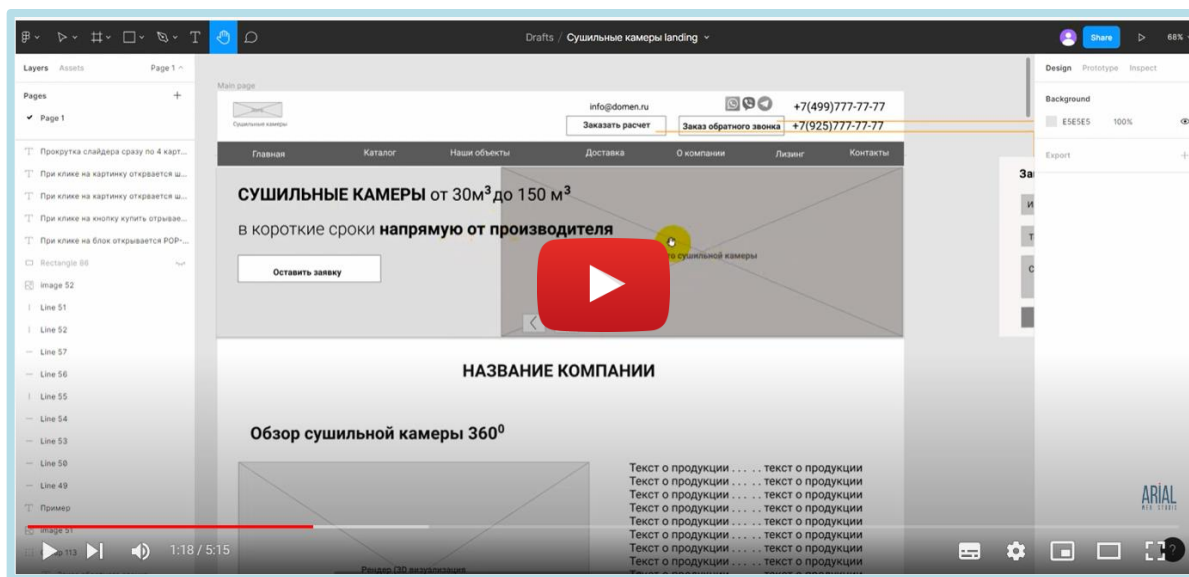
Drafts / Сушильные камеры landing

Share

68%

Layers Assets Page 1

Pages

Page 1

Прокрутка слайдера сразу по 4 карт...
При клике на картинку открывается ш...
При клике на картинку открывается ш...
При клике на кнопку купить отрываe...
При клике на блок открывается POP-...
Rectangle 86
image 52
Line 51
Line 52
Line 57
Line 56
Line 55
Line 54
Line 53
Line 50
Line 49
Пример
image 51
113

Main page

Сушильные камеры

info@domen.ru

+7(499)777-77-77

Заказать расчет

Заказ обратного звонка

+7(925)777-77-77

Главная Каталог Наши объекты Доставка О компании Лизинг Контакты

СУШИЛЬНЫЕ КАМЕРЫ от 30м$^3$ до 150 м$^3$

в короткие сроки напрямую от производителя

Оставить заявку

то сушильной камеры

НАЗВАНИЕ КОМПАНИИ

Обзор сушильной камеры 360$^0$

Текст о продукции . . . . . текст о продукции
Текст о продукции . . . . . текст о продукции
Текст о продукции . . . . . текст о продукции
Текст о продукции . . . . . текст о продукции
Текст о продукции . . . . . текст о продукции
Текст о продукции . . . . . текст о продукции
Текст о продукции . . . . . текст о продукции
Текст о продукции . . . . . текст о продукции

Рендер (3D визуализация

Design Prototype Inspect

Background

E5E5E5 100%

Export

За

ARIAL WEB STUDIO

1:18 / 5:15